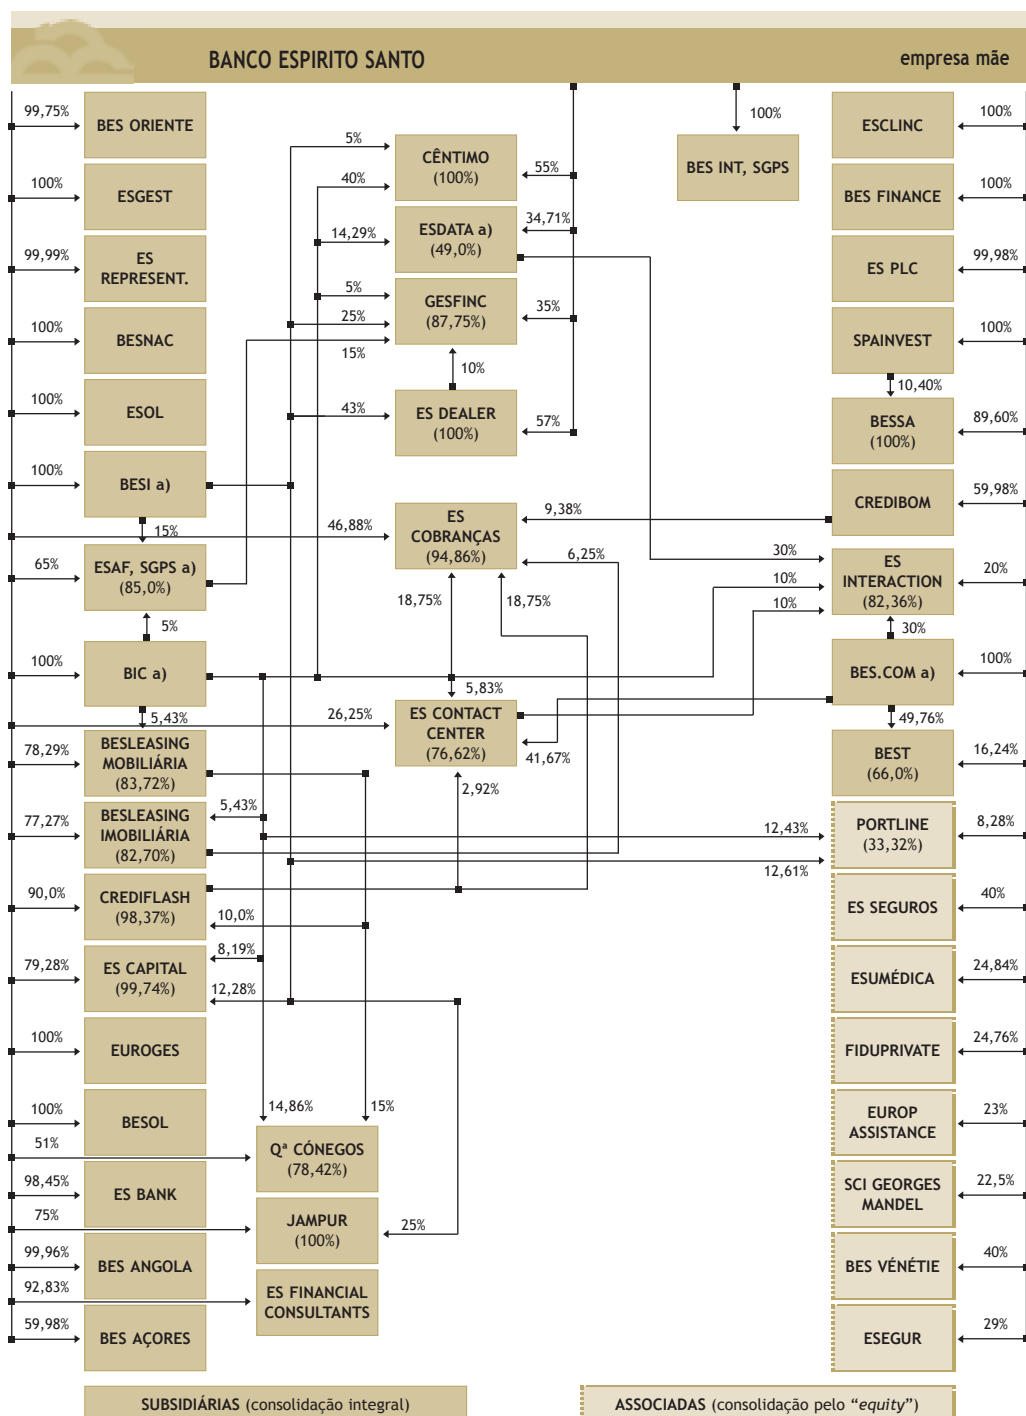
BANCO ESPIRITO SANTO

empresa mãe

99,75%
BES ORIENTE

100%
ESGEST

99,99%
ES REPRESENT.

100%
BESNAC

100%
ESOL

100%
BESI a)

15%

65%
ESAF, SGPS a) (85,0%)

5%

100%
BIC a)

5,43%

78,29%
BESLEASING MOBILIÁRIA (83,72%)

77,27%
BESLEASING IMOBILIÁRIA (82,70%)

5,43%

90,0%
CREDIFLASH (98,37%)

10,0%

8,19%

79,28%
ES CAPITAL (99,74%)

12,28%

100%
EUROGES

100%
BESOL

51%

98,45%
ES BANK

75%

99,96%
BES ANGOLA

92,83%

59,98%
BES AÇORES

5%
40%
14,29%
5%
25%
15%
43%
46,88%
26,25%

CÊNTIMO (100%)
55%
ESDATA a) (49,0%)
34,71%
GESFINC (87,75%)
35%
10%
ES DEALER (100%)
57%

ES COBRANÇAS (94,86%)
9,38%
6,25%
18,75%
18,75%
5,83%
ES CONTACT CENTER (76,62%)
41,67%
2,92%

14,86%
15%
Qª CÓNEGOS (78,42%)
JAMPUR (100%)
25%
ES FINANCIAL CONSULTANTS

100%
BES INT, SGPS

30%
10%
10%
12,43%
12,61%

ESCLINC
100%
BES FINANCE
100%
ES PLC
99,98%
SPAINVEST
100%
10,40%
BESSA (100%)
89,60%
CREDIBOM
59,98%
ES INTERACTION (82,36%)
20%
30%
BES.COM a)
100%
49,76%
BEST (66,0%)
16,24%
PORTLINE (33,32%)
8,28%
ES SEGUROS
40%
ESUMÉDICA
24,84%
FIDUPRIVATE
24,76%
EUROP ASSISTANCE
23%
SCI GEORGES MANDEL
22,5%
BES VÉNÉTIE
40%
ESEGUR
29%

SUBSIDIÁRIAS (consolidação integral)

ASSOCIADAS (consolidação pelo "equity")